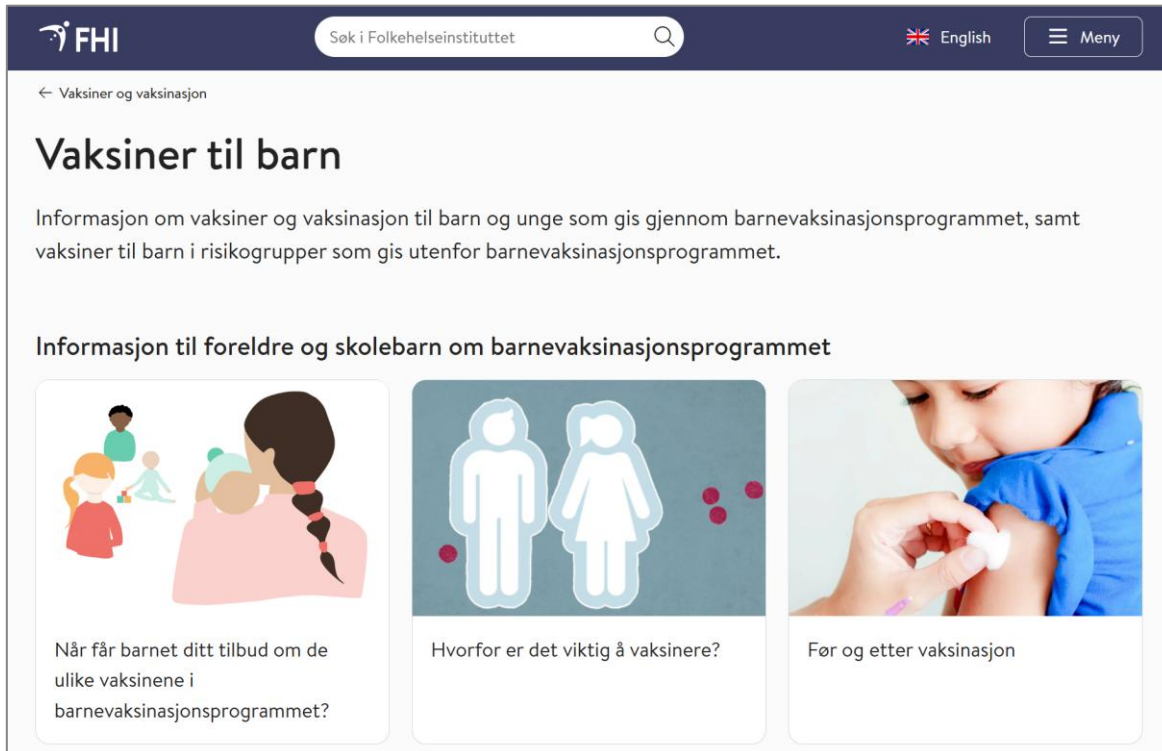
FHI

Søk i Folkehelseinstituttet

English

Meny

← Vaksiner og vaksinasjon

Vaksiner til barn

Informasjon om vaksiner og vaksinasjon til barn og unge som gis gjennom barnevaksinasjonsprogrammet, samt vaksiner til barn i risikogrupper som gis utenfor barnevaksinasjonsprogrammet.

Informasjon til foreldre og skolebarn om barnevaksinasjonsprogrammet

Når får barnet ditt tilbud om de ulike vaksinene i barnevaksinasjonsprogrammet?

Hvorfor er det viktig å vaksinere?

Før og etter vaksinasjon